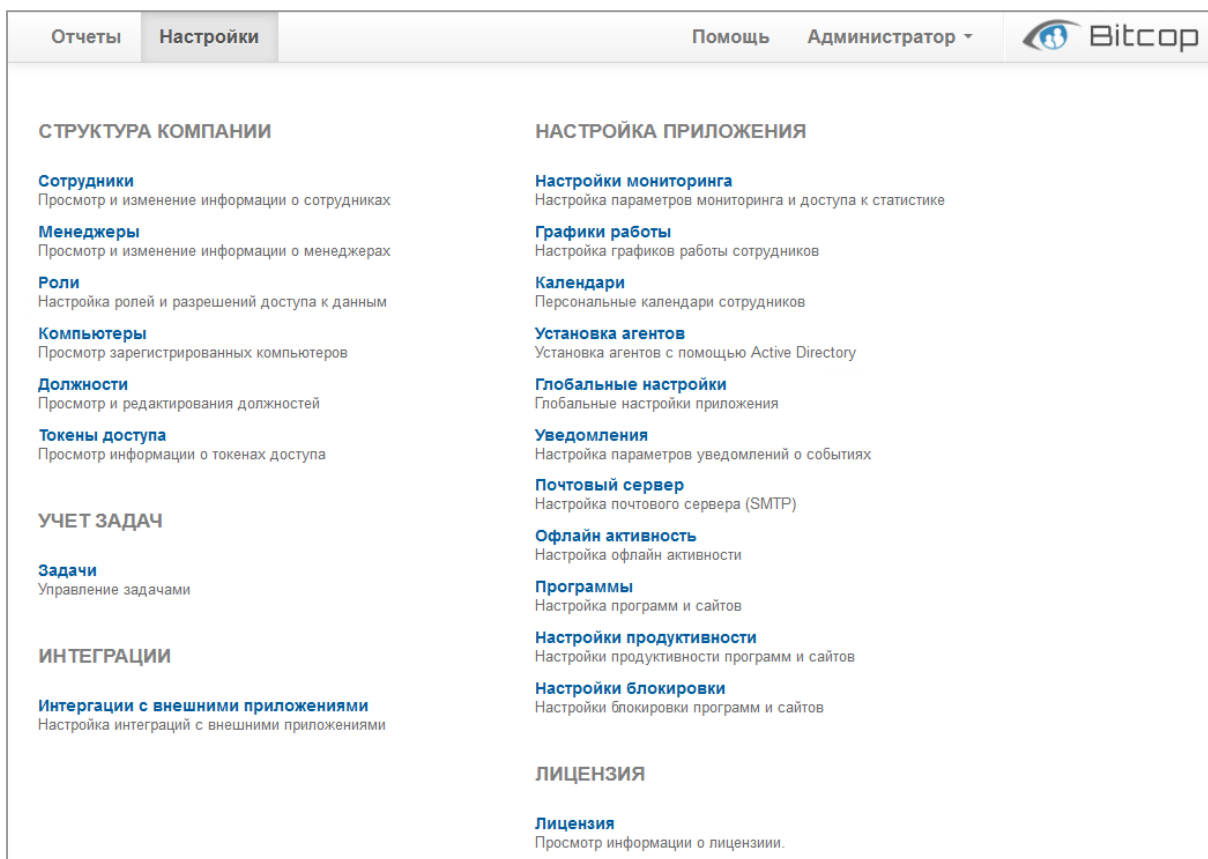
Отчеты Настройки Помощь Администратор ▾ Bitcop

СТРУКТУРА КОМПАНИИ

Сотрудники
Просмотр и изменение информации о сотрудниках

Менеджеры
Просмотр и изменение информации о менеджерах

Роли
Настройка ролей и разрешений доступа к данным

Компьютеры
Просмотр зарегистрированных компьютеров

Должности
Просмотр и редактирования должностей

Токены доступа
Просмотр информации о токенах доступа

УЧЕТ ЗАДАЧ

Задачи
Управление задачами

ИНТЕГРАЦИИ

Интергации с внешними приложениями
Настройка интеграций с внешними приложениями

НАСТРОЙКА ПРИЛОЖЕНИЯ

Настройки мониторинга
Настройка параметров мониторинга и доступа к статистике

Графики работы
Настройка графиков работы сотрудников

Календари
Персональные календари сотрудников

Установка агентов
Установка агентов с помощью Active Directory

Глобальные настройки
Глобальные настройки приложения

Уведомления
Настройка параметров уведомлений о событиях

Почтовый сервер
Настройка почтового сервера (SMTP)

Офлайн активность
Настройка офлайн активности

Программы
Настройка программ и сайтов

Настройки продуктивности
Настройки продуктивности программ и сайтов

Настройки блокировки
Настройки блокировки программ и сайтов

ЛИЦЕНЗИЯ

Лицензия
Просмотр информации о лицензиии.